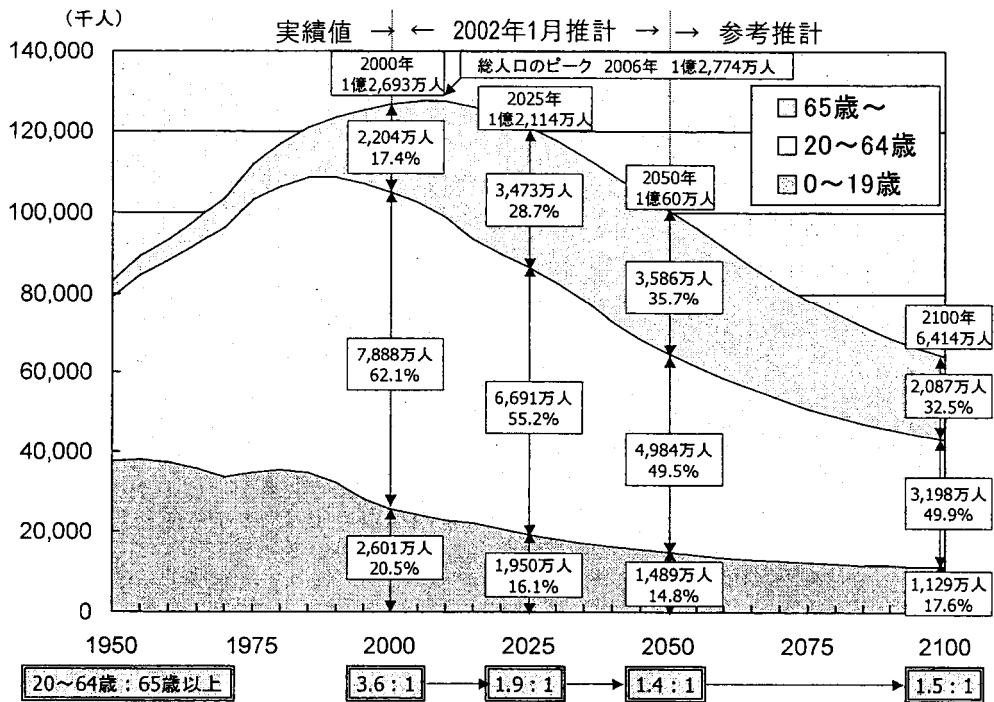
（千人）

実績値 → ← 2002年1月推計 → → 参考推計

140,000
120,000
100,000
80,000
60,000
40,000
20,000
0

2000年
1億2,693万人

総人口のピーク 2006年 1億2,774万人

2025年
1億2,114万人

2050年
1億60万人

2100年
6,414万人

□65歳～
□20～64歳
□0～19歳

2,204万人
17.4%

3,473万人
28.7%

3,586万人
35.7%

2,087万人
32.5%

7,888万人
62.1%

6,691万人
55.2%

4,984万人
49.5%

3,198万人
49.9%

2,601万人
20.5%

1,950万人
16.1%

1,489万人
14.8%

1,129万人
17.6%

1950 1975 2000 2025 2050 2075 2100

20～64歳：65歳以上

3.6：1 → 1.9：1 → 1.4：1 → 1.5：1